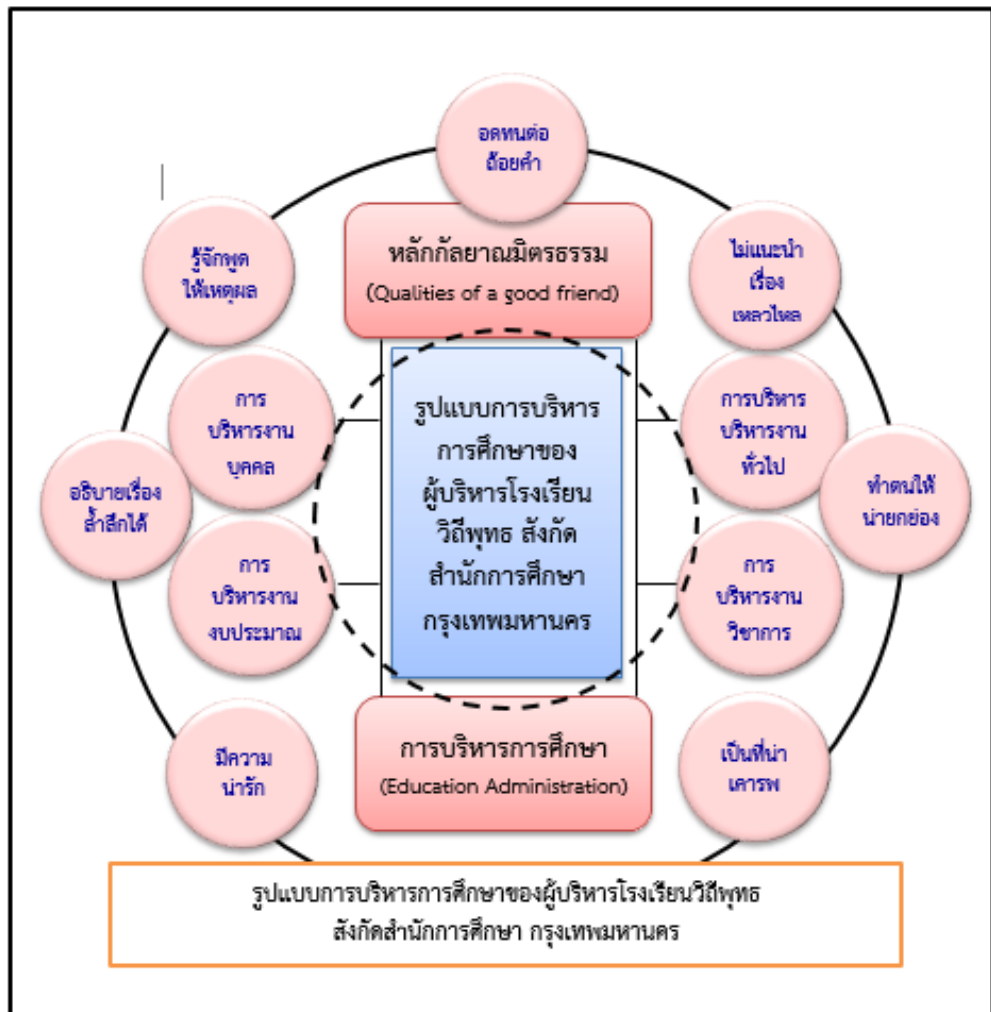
อดทนต่อถ้อยคำ

รู้จักพูดให้เหตุผล

ไม่แนะนำเรื่องเหลวไหล

หลักกัลยาณมิตรธรรม
(Qualities of a good friend)

การบริหารงานบุคคล

การบริหารบริหารงานทั่วไป

อธิบายเรื่องล้ำลึกได้

ทำตนให้น่ายกย่อง

รูปแบบการบริหารการศึกษาของผู้บริหารโรงเรียนวิถีพุทธ สังกัดสำนักการศึกษากรุงเทพมหานคร

การบริหารงานงบประมาณ

การบริหารงานวิชาการ

มีความน่ารัก

การบริหารการศึกษา
(Education Administration)

เป็นที่น่าเคารพ

รูปแบบการบริหารการศึกษาของผู้บริหารโรงเรียนวิถีพุทธ สังกัดสำนักการศึกษา กรุงเทพมหานคร